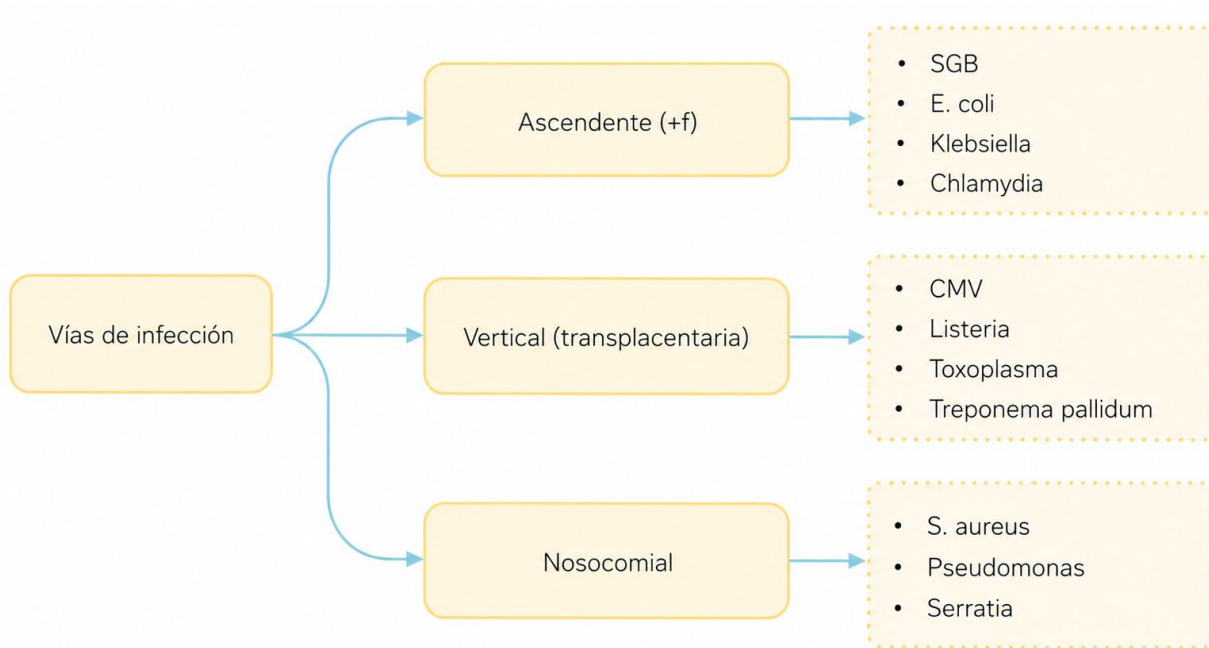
Vías de infección

Ascendente (+f)

- SGB
- E. coli
- Klebsiella
- Chlamydia

Vertical (transplacentaria)

- CMV
- Listeria
- Toxoplasma
- Treponema pallidum

Nosocomial

- S. aureus
- Pseudomonas
- Serratia